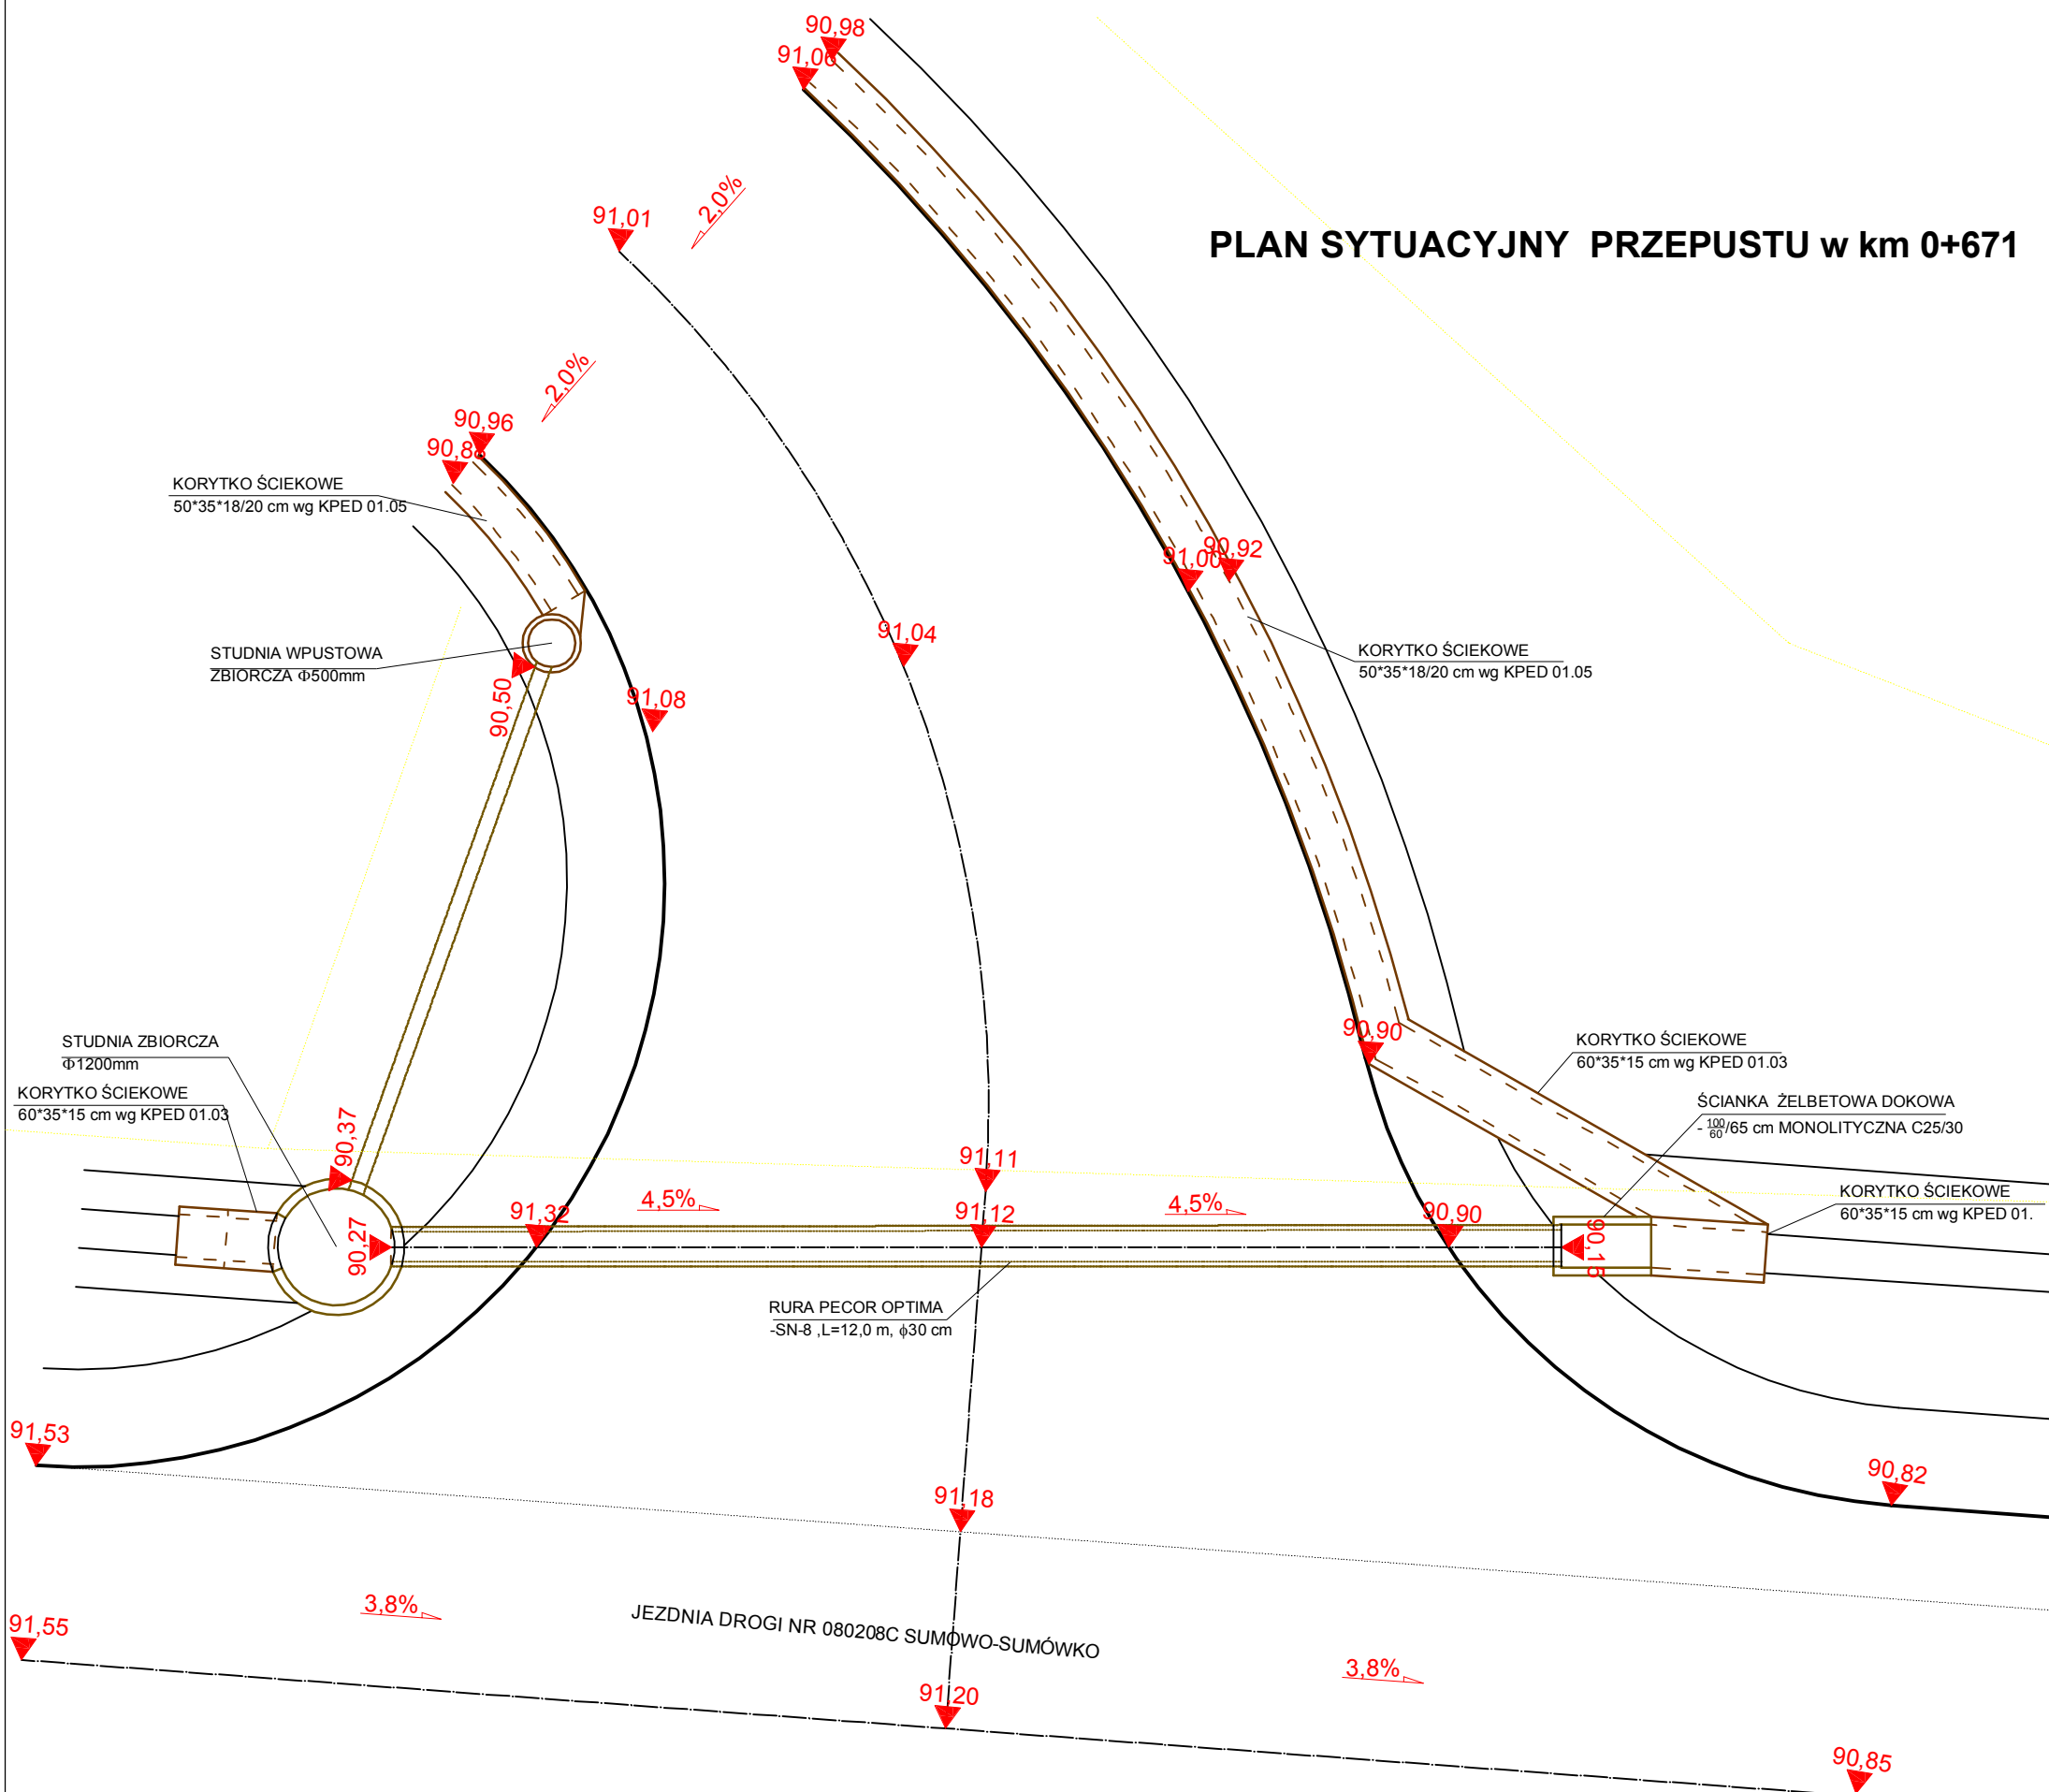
90,98
91,00
91,01
2,0%
PLAN SYTUACYJNY PRZEPUSTU w km 0+671
2,0%
90,96
90,88
KORYTKO ŚCIEKOWE
50*35*18/20 cm wg KPED 01.05
91,00
90,92
STUDNIA WPUSTOWA
ZBIORCZA Φ500mm
91,04
KORYTKO ŚCIEKOWE
50*35*18/20 cm wg KPED 01.05
90,50
91,08
STUDNIA ZBIORCZA
Φ1200mm
KORYTKO ŚCIEKOWE
60*35*15 cm wg KPED 01.03
90,90
KORYTKO ŚCIEKOWE
60*35*15 cm wg KPED 01.03
ŚCIANKA ŻELBETOWA DOKOWA
- $\frac{100}{60}$/65 cm MONOLITYCZNA C25/30
90,37
91,11
4,5%
4,5%
KORYTKO ŚCIEKOWE
60*35*15 cm wg KPED 01.
91,32
91,12
90,90
90,27
90,15
RURA PECOR OPTIMA
-SN-8 ,L=12,0 m, ϕ30 cm
91,53
90,82
91,18
3,8%
JEZDNIA DROGI NR 080208C SUMOWO-SUMÓWKO
91,55
3,8%
91,20
90,85